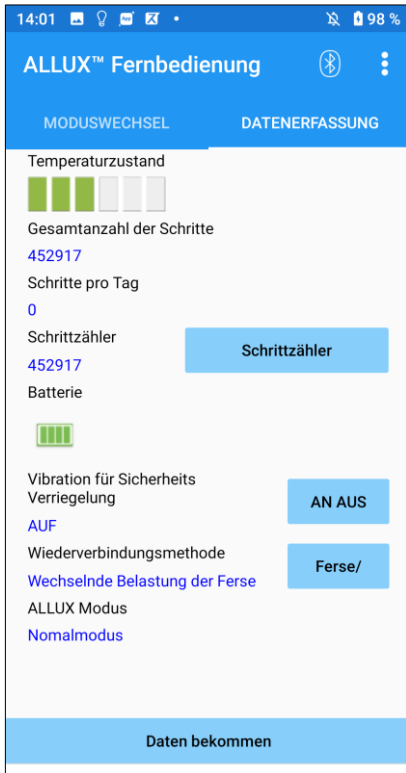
14:01 98 %

ALLUX™ Fernbedienung

MODUSWECHSEL

DATENERFASSUNG

Temperaturzustand

Gesamtanzahl der Schritte

452917

Schritte pro Tag

0

Schrittzähler

452917

Schrittzähler

Batterie

Vibration für Sicherheits Verriegelung

AUF

AN AUS

Wiederverbindungsmethode

Wechselnde Belastung der Ferse

Ferse/

ALLUX Modus

Nomalmodus

Daten bekommen